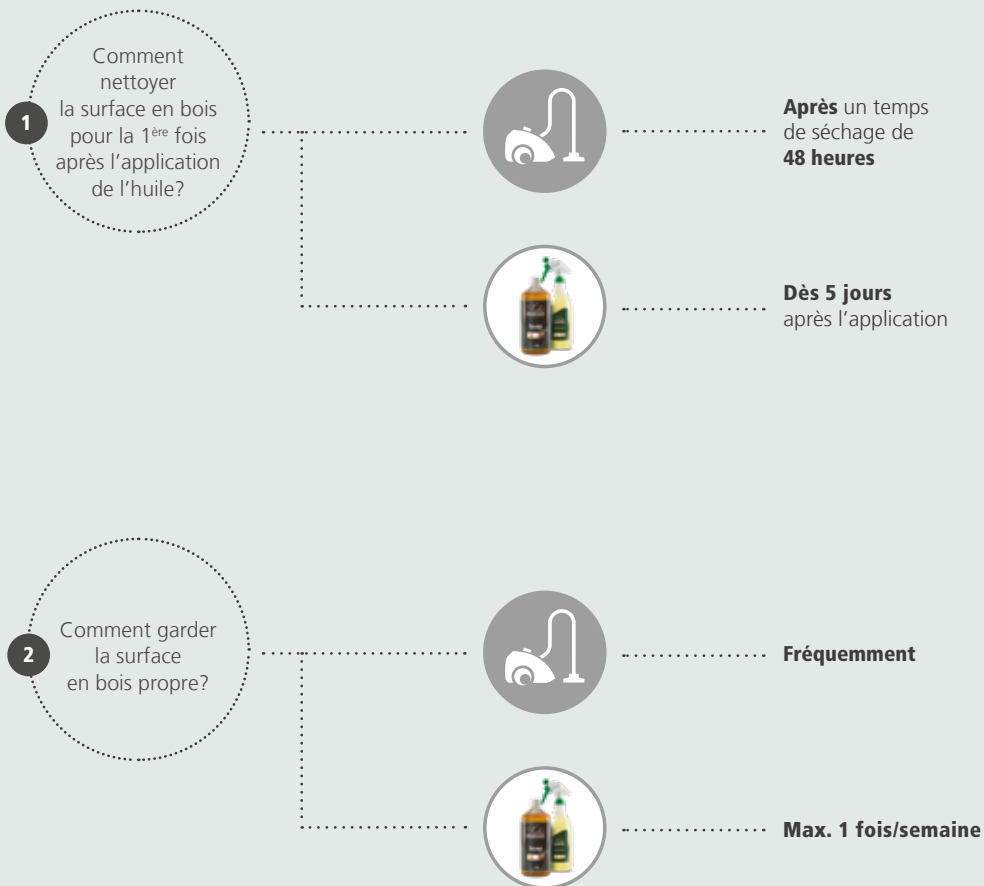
1

Comment nettoyer la surface en bois pour la $1^{ère}$ fois après l'application de l'huile?

Après un temps de séchage de 48 heures

Dès 5 jours après l'application

2

Comment garder la surface en bois propre?

Fréquemment

Max. 1 fois/semaine